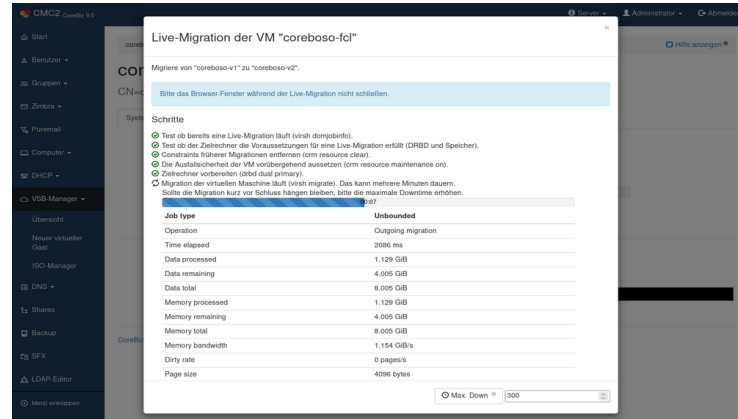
CMC2 CoreBiz 9.0

Server ▾ Administrator ▾ Abmelden

Start
Benutzer ▾
Gruppen ▾
Zimbra ▾
Puremail
Computer ▾
DHCP ▾
VSB-Manager ▾
Übersicht
Neuer virtueller Gast
ISO-Manager
DNS ▾
Shares
Backup
SFX
LDAP-Editor
Menü einklappen

Hilfe anzeigen

Live-Migration der VM "coreboso-fcl"

×

Migriere von "coreboso-v1" zu "coreboso-v2".

Bitte das Browser-Fenster während der Live-Migration nicht schließen.

Schritte

Test ob bereits eine Live-Migration läuft (virsh domjobinfo).
Test ob der Zielrechner die Voraussetzungen für eine Live-Migration erfüllt (DRBD und Speicher).
Constraints früherer Migrationen entfernen (crm resource clear).
Die Ausfallsicherheit der VM vorübergehend aussetzen (crm resource maintenance on).
Zielrechner vorbereiten (drbd dual primary).
Migration der virtuellen Maschine läuft (virsh migrate). Das kann mehrere Minuten dauern.
Sollte die Migration kurz vor Schluss hängen bleiben, bitte die maximale Downtime erhöhen.

00:07

| Job type | Unbounded |
|---|---|
| Operation | Outgoing migration |
| Time elapsed | 2086 ms |
| Data processed | 1.129 GiB |
| Data remaining | 4.005 GiB |
| Data total | 8.005 GiB |
| Memory processed | 1.129 GiB |
| Memory remaining | 4.005 GiB |
| Memory total | 8.005 GiB |
| Memory bandwidth | 1.154 GiB/s |
| Dirty rate | 0 pages/s |
| Page size | 4096 bytes |

Max. Down 300